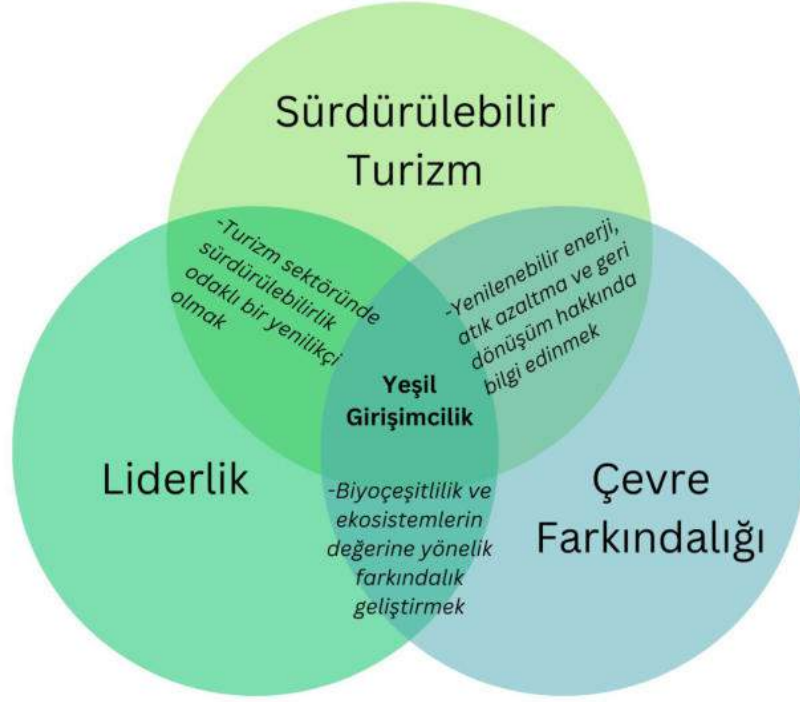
Sürdürülebilir Turizm

-Turizm sektöründe sürdürülebilirlik odaklı bir yenilikçi olmak

-Yenilenebilir enerji, atık azaltma ve geri dönüşüm hakkında bilgi edinmek

Yeşil Girişimcilik

Liderlik

-Biyoçeşitlilik ve ekosistemlerin değerine yönelik farkındalık geliştirmek

Çevre Farkındalığı